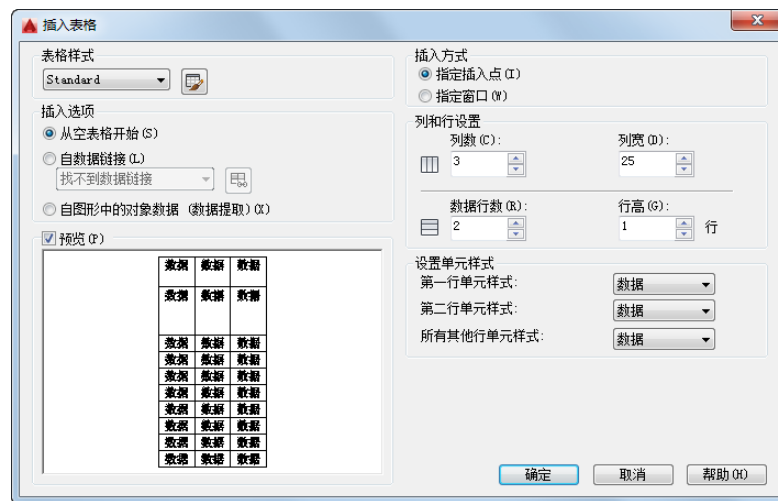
插入表格

表格样式
Standard

插入选项
从空表格开始 (S)
自数据链接 (L)
找不到数据链接
自图形中的对象数据 (数据提取) (X)

预览 (P)

| 数据 | 数据 | 数据 |
|---|---|---|
| 数据 | 数据 | 数据 |
| 数据 | 数据 | 数据 |
| 数据 | 数据 | 数据 |
| 数据 | 数据 | 数据 |
| 数据 | 数据 | 数据 |
| 数据 | 数据 | 数据 |
| 数据 | 数据 | 数据 |
| 数据 | 数据 | 数据 |
| 数据 | 数据 | 数据 |

插入方式
指定插入点 (I)
指定窗口 (W)

列和行设置
列数 (C):
3
列宽 (D):
25
数据行数 (R):
2
行高 (G):
1
行

设置单元样式
第一行单元样式:
数据
第二行单元样式:
数据
所有其他行单元样式:
数据

确定
取消
帮助 (H)